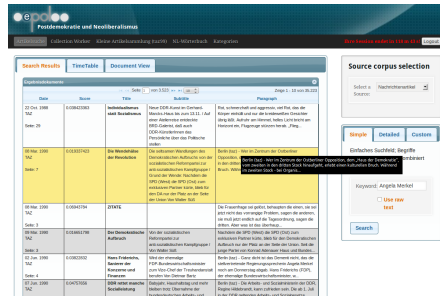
epdb Postdemokratie und Neoliberalismus

Arbeitsraum Collection Worker Kleine Artikelsammlung EurPO NL-Wörterbuch Kategorien

Search Results TimeTable Document View

Ergebnisübersicht

Seite 1 von 3.623 Zeige 1 - 10 von 36.223

| Date | Score | Title | Subtitle | Paragraph |
|---|---|---|---|---|
| 22 Oct. 1990 TAZ Seite: 29 | 0.039423363 | Individualismus statt Sozialismus | Neue DDR-Kunst im Gemeinschaftshaus bis zum 15.11. / Auf einer Akademie anderer BRD-Galerien, weil auch DDR-Künstlerinnen das Persönliche über das Politische stellen | Bisl, schmerzhaft und aggressiv, mit Biß, das der Körper verdrückt und nur die kreativsten Gesichter übrig läßt. Aufruhr im Himmel, helles Licht leicht am Horizont die, Flugzeuge müssen ihr erst ...Pleg... |
| 06 Mar. 1990 TAZ Seite: 7 | 0.033227423 | Die Verwalterin der Revolution | Die Verwaltung des Demokratischen Aufbruchs von den sozialistischen Reformpartei zur anti-sozialistischen Kampfgruppe / Grund der Wende: Nachdem die SPD (Ost) zum exklusiven Partner fürchte, blieb für den DA nur der Platz an der Seite der Union Von Walter Süß | Berlin (taz) - Wer im Zentrum der Ostberliner Opposition, dem „Haus der Demokratie", vom zweiten in den dritten Stock hinaufsteigt, erlebt einen kulturellen Bruch. Während im zweiten Stock - bei Organis... |
| 06 Mar. 1990 TAZ Seite: 7 | 0.03043734 | ZITATE | | Die Freundhage sei gefort, behaupten die einen, nie sei jetzt nicht das vorrangige Problem, sagen die anderen, es muß zuerst endlich auf die Tagesordnung, sagen die dritten. Aber was ist das Überhaupt... |
| 06 Mar. 1990 TAZ Seite: 3 | | Der Demokratische Aufbruch | Von der sozialistischen Reformpartei zur anti-sozialistischen Kampfgruppe / Von Walter Süß | Nachdem die SPD (West) die SPD (Ost) zum exklusiven Partner kürte, blieb für den Demokratischen Aufbruch nur der Platz an der Seite der Union. Mal der junge Partei von Konrad Adenauer, Hans und Bundes... |
| 02 Jun. 1990 TAZ Seite: 4 | 0.03002602 | Hans Friderichs, Sanierer der Konzerne und Finanzen | Wird der ehemalige FDP-Bundeswirtschaftsminister zum Vize-Chef der Treuhandanstalt benannt Von Sibine Barr | Berlin (taz) - Ganz glücklich ist der Ernennte nicht, dass der stellvertretende Regierungssprecherin Angela Merkel noch am Donnerstag abgab: Hans Friderichs, FDP, der ehemalige Bundeswirtschaftsminister... |
| 07 Jun. 1990 TAZ | 0.04757006 | DDR rettet manche Sozialisierung | Babypaus, Haushaltstag und mehr bleiben trotz Übernahme der bundesdeutschen Arbeits- und | Berlin (taz) - Die Arbeits- und Sozialministerin der DDR, Regine Hildebrandt, kann zufrieden sein. Das Am 1. Juli ist die DDR während Arbeits- und Sozialministerin |

Source corpus selection

Select a Source: Nachrichtenartikel

Search

Simple Detailed Custom

Einfachen Suchfeld; Begriffe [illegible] kombiniert

Keyword: Angela Merkel

Use raw text

Search